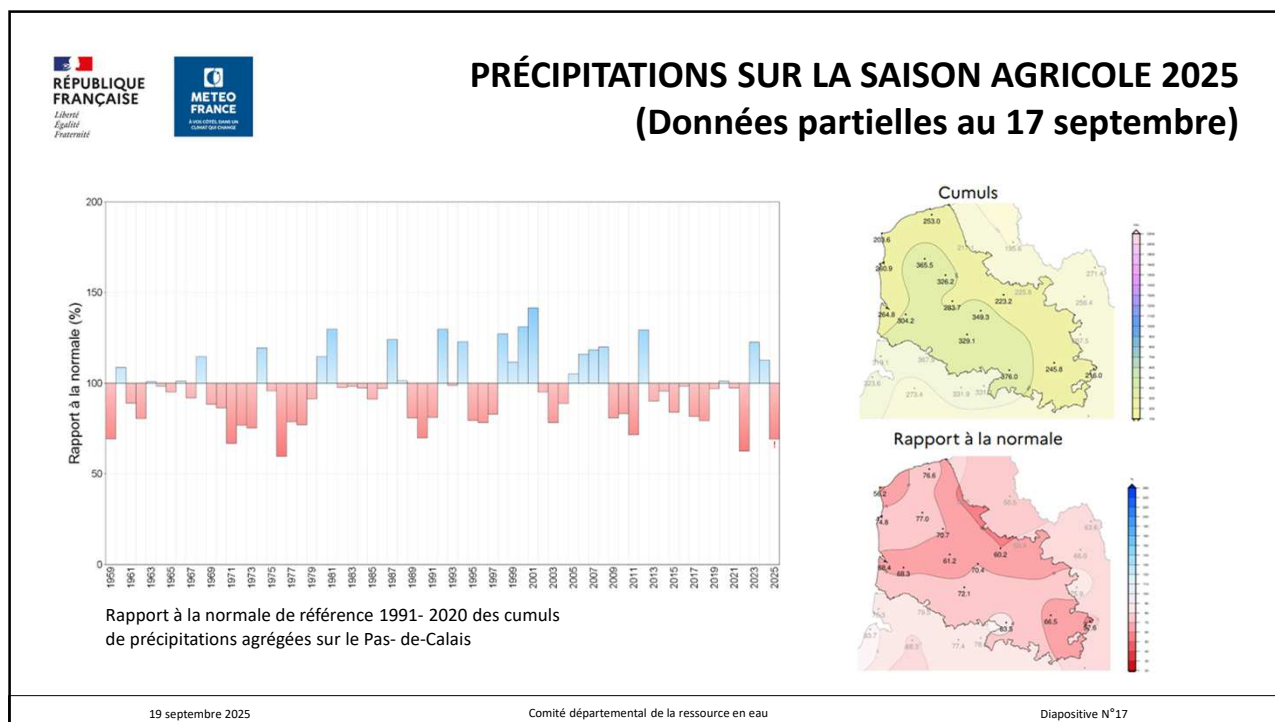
RÉPUBLIQUE FRANÇAISE
Liberté
Égalité
Fraternité

METEO FRANCE
À VOS CÔTÉS, DANS UN CLIMAT QUI CHANGE

PRÉCIPITATIONS SUR LA SAISON AGRICOLE 2025
(Données partielles au 17 septembre)

Rapport à la normale (%)
200
150
100
50
0
1959 1961 1963 1965 1967 1969 1971 1973 1975 1977 1979 1981 1983 1985 1987 1989 1991 1993 1995 1997 1999 2001 2003 2005 2007 2009 2011 2013 2015 2017 2019 2021 2023 2025

Cumuls
253.0
203.6
240.9
365.5
326.2
223.2
264.8
304.2
283.7
349.3
329.1
245.8
376.0
218.0
273.4
331.9

Rapport à la normale
56.2
76.6
74.8
77.0
70.7
60.2
61.2
68.4
68.3
70.4
72.1
63.8
66.5
57.6

Rapport à la normale de référence 1991- 2020 des cumuls de précipitations agrégées sur le Pas- de-Calais

19 septembre 2025
Comité départemental de la ressource en eau
Diapositive N°17